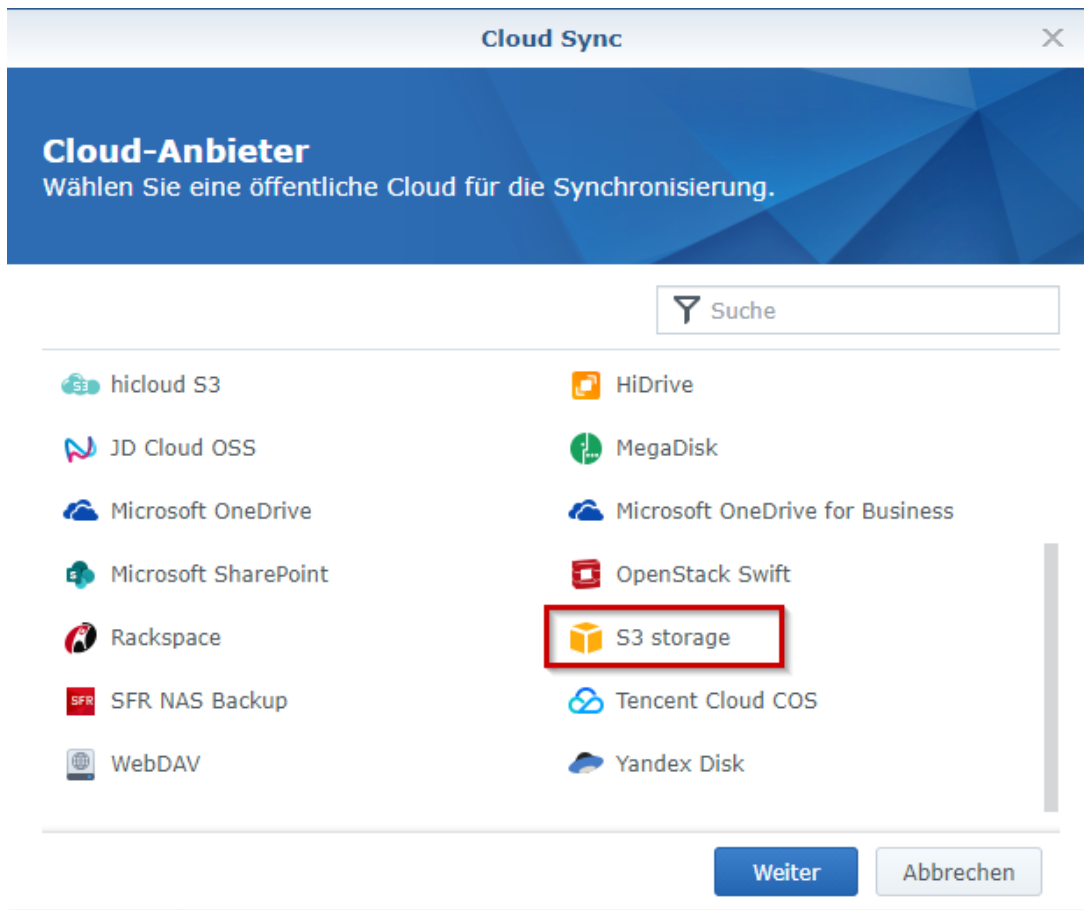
Cloud Sync

Cloud-Anbieter
Wählen Sie eine öffentliche Cloud für die Synchronisierung.

Suche

hicloud S3
HiDrive
JD Cloud OSS
MegaDisk
Microsoft OneDrive
Microsoft OneDrive for Business
Microsoft SharePoint
OpenStack Swift
Rackspace
S3 storage
SFR NAS Backup
Tencent Cloud COS
WebDAV
Yandex Disk

Weiter
Abbrechen